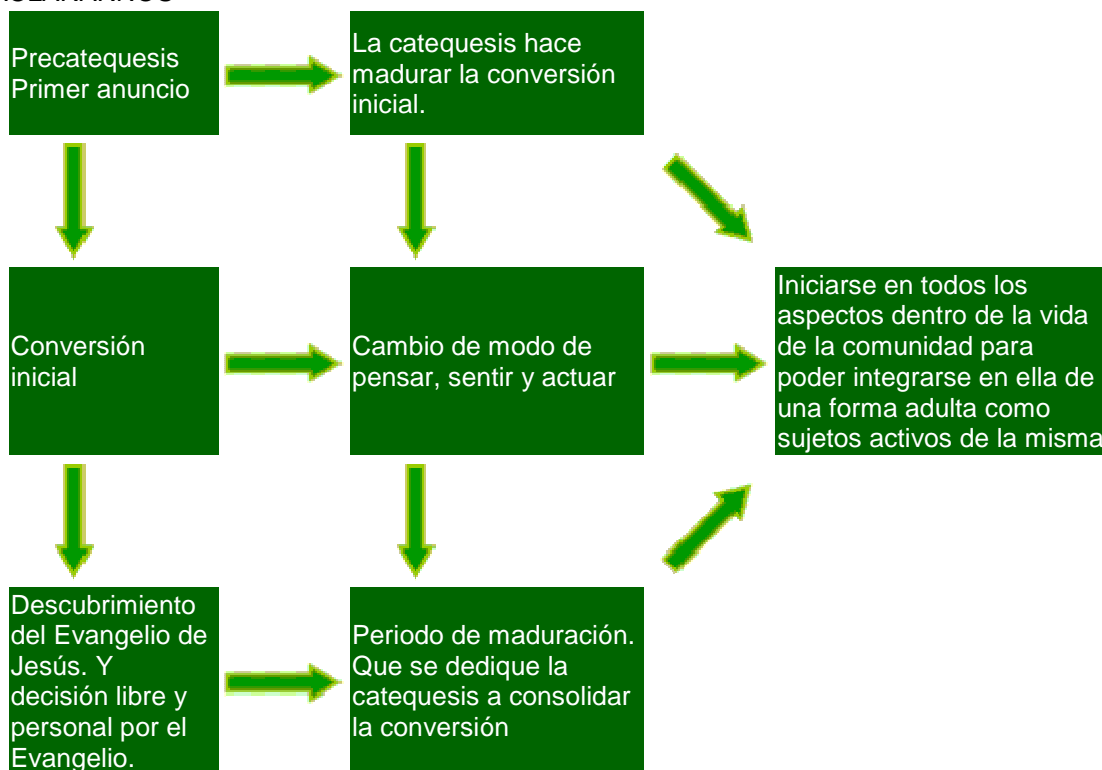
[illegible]

Precatequesis Primer anuncio

La catequesis hace madurar la conversión inicial.

Conversión inicial

Cambio de modo de pensar, sentir y actuar

Iniciarse en todos los aspectos dentro de la vida de la comunidad para poder integrarse en ella de una forma adulta como sujetos activos de la misma

Descubrimiento del Evangelio de Jesús. Y decisión libre y personal por el Evangelio.

Periodo de maduración. Que se dedique la catequesis a consolidar la conversión